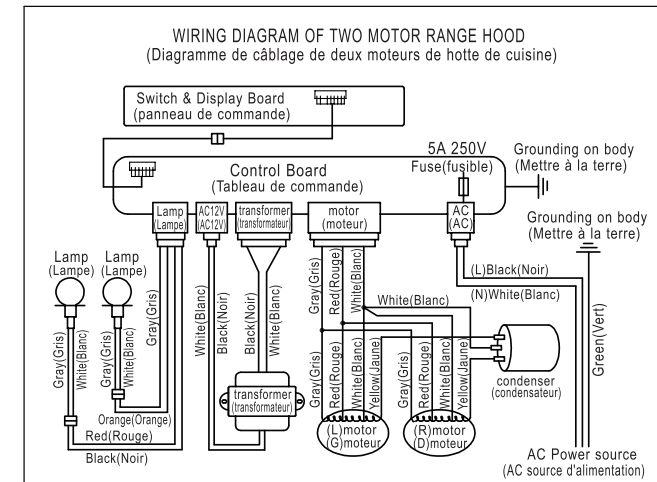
WIRING DIAGRAM OF TWO MOTOR RANGE HOOD
(Diagramme de câblage de deux moteurs de hotte de cuisine)

Switch & Display Board
(panneau de commande)

Control Board
(Tableau de commande)

5A 250V
Fuse(fusible)

Grounding on body
(Mettre à la terre)

Grounding on body
(Mettre à la terre)

Lamp
(Lampe)

AC12V
(AC12V)

transformer
(transformateur)

motor
(moteur)

AC
(AC)

Lamp
(Lampe)

Lamp
(Lampe)

Gray(Gris)

White(Blanc)

Gray(Gris)

White(Blanc)

Gray(Gris)

White(Blanc)

Black(Noir)

Black(Noir)

White(Blanc)

Gray(Gris)

Red(Rouge)

White(Blanc)

(L)Black(Noir)

(N)White(Blanc)

White(Blanc)

Green(Vert)

transformer
(transformateur)

Orange(Orange)

Red(Rouge)

Black(Noir)

Gray(Gris)

Red(Rouge)

White(Blanc)

Yellow(Jaune)

Gray(Gris)

Red(Rouge)

White(Blanc)

Yellow(Jaune)

condenser
(condensateur)

(L)motor
(G)moteur

(R)motor
(D)moteur

AC Power source
(AC source d'alimentation)